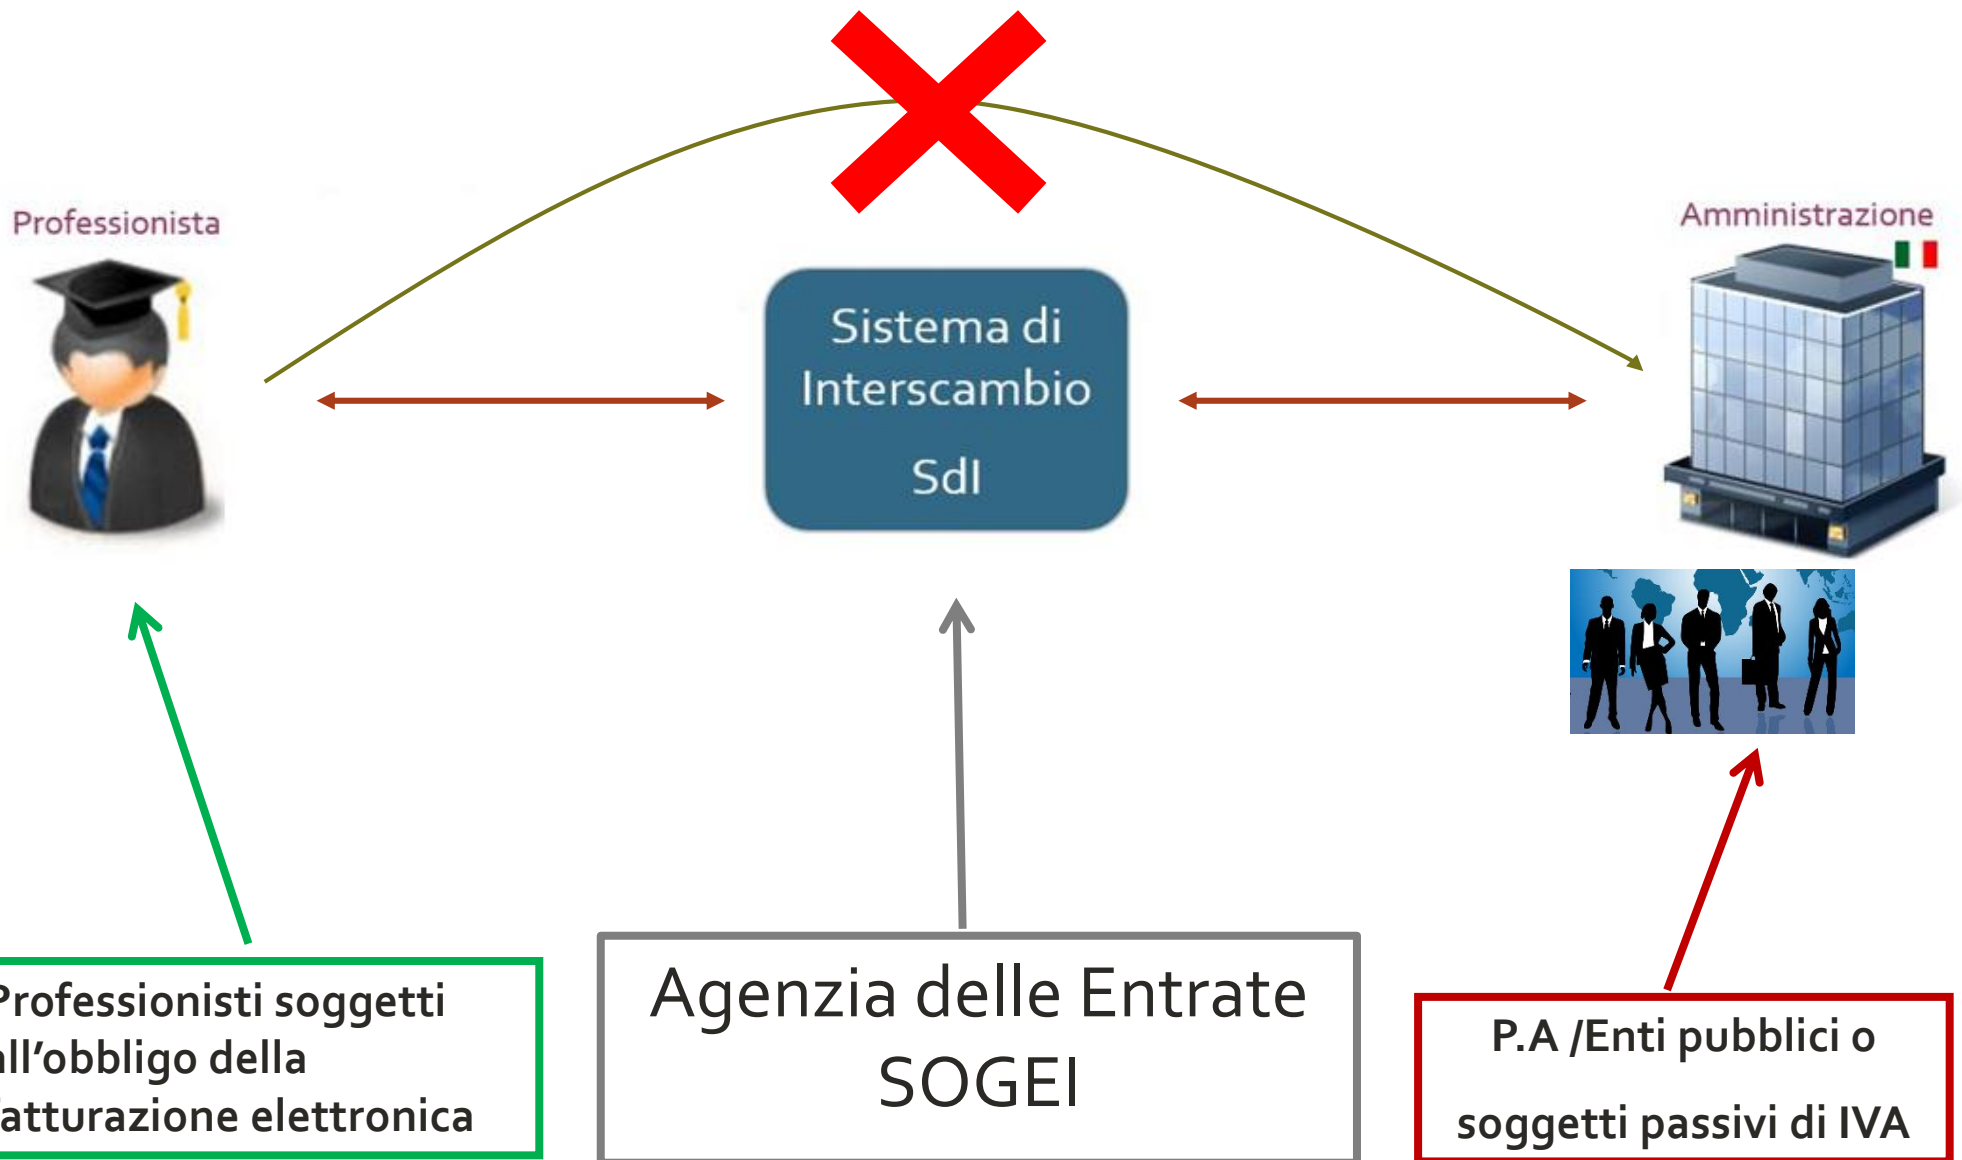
Professionista

Sistema di Interscambio

SdI

Amministrazione

Professionisti soggetti all'obbligo della fatturazione elettronica

Agenzia delle Entrate SOGEI

P.A /Enti pubblici o soggetti passivi di IVA